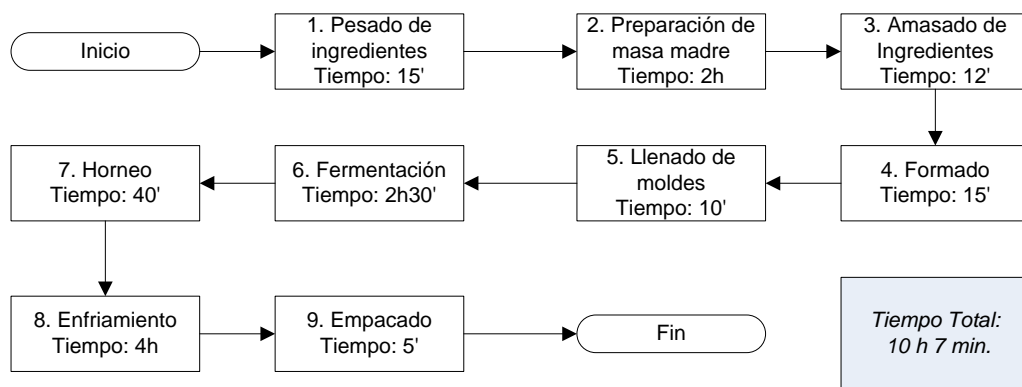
Inicio

1. Pesado de ingredientes
Tiempo: 15'

2. Preparación de masa madre
Tiempo: 2h

3. Amasado de Ingredientes
Tiempo: 12'

4. Formado
Tiempo: 15'

5. Llenado de moldes
Tiempo: 10'

6. Fermentación
Tiempo: 2h30'

7. Horneo
Tiempo: 40'

8. Enfriamiento
Tiempo: 4h

9. Empacado
Tiempo: 5'

Fin

Tiempo Total:
10 h 7 min.